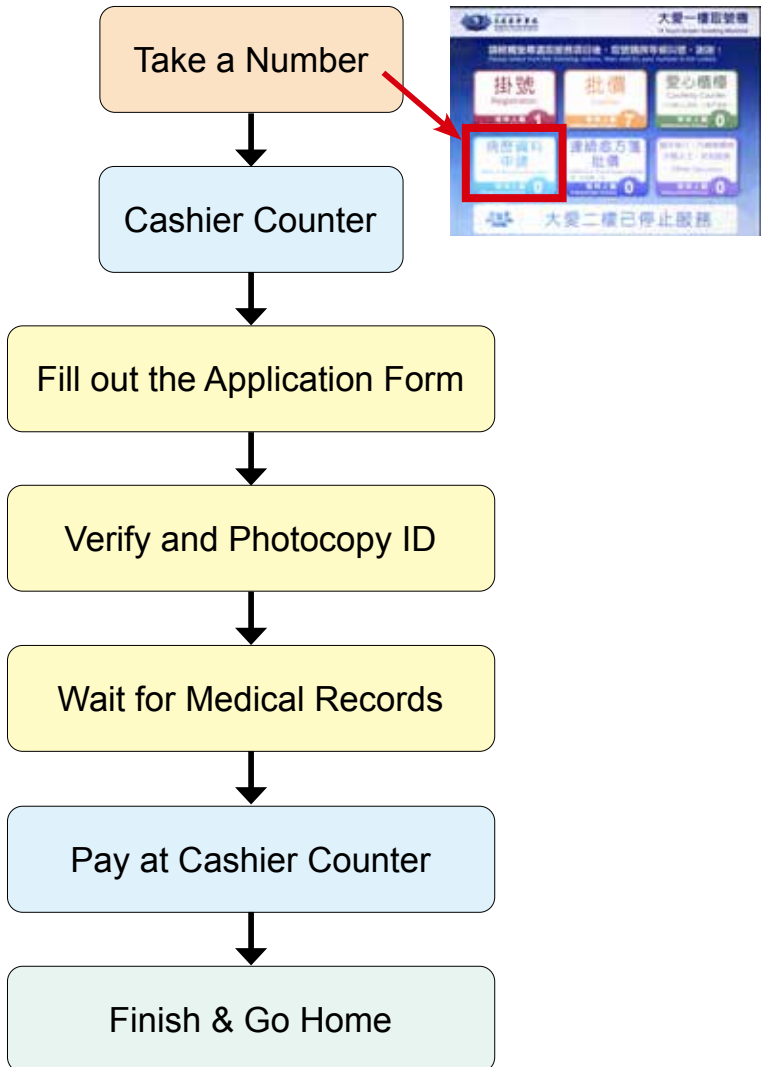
Take a Number

大愛一樓取號機

掛號
Registration
1

批價
7

愛心櫃檯
0

病歷資料申請
0

連續處方箋批價
0

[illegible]
0

大愛二樓已停止服務

Cashier Counter

Fill out the Application Form

Verify and Photocopy ID

Wait for Medical Records

Pay at Cashier Counter

Finish & Go Home